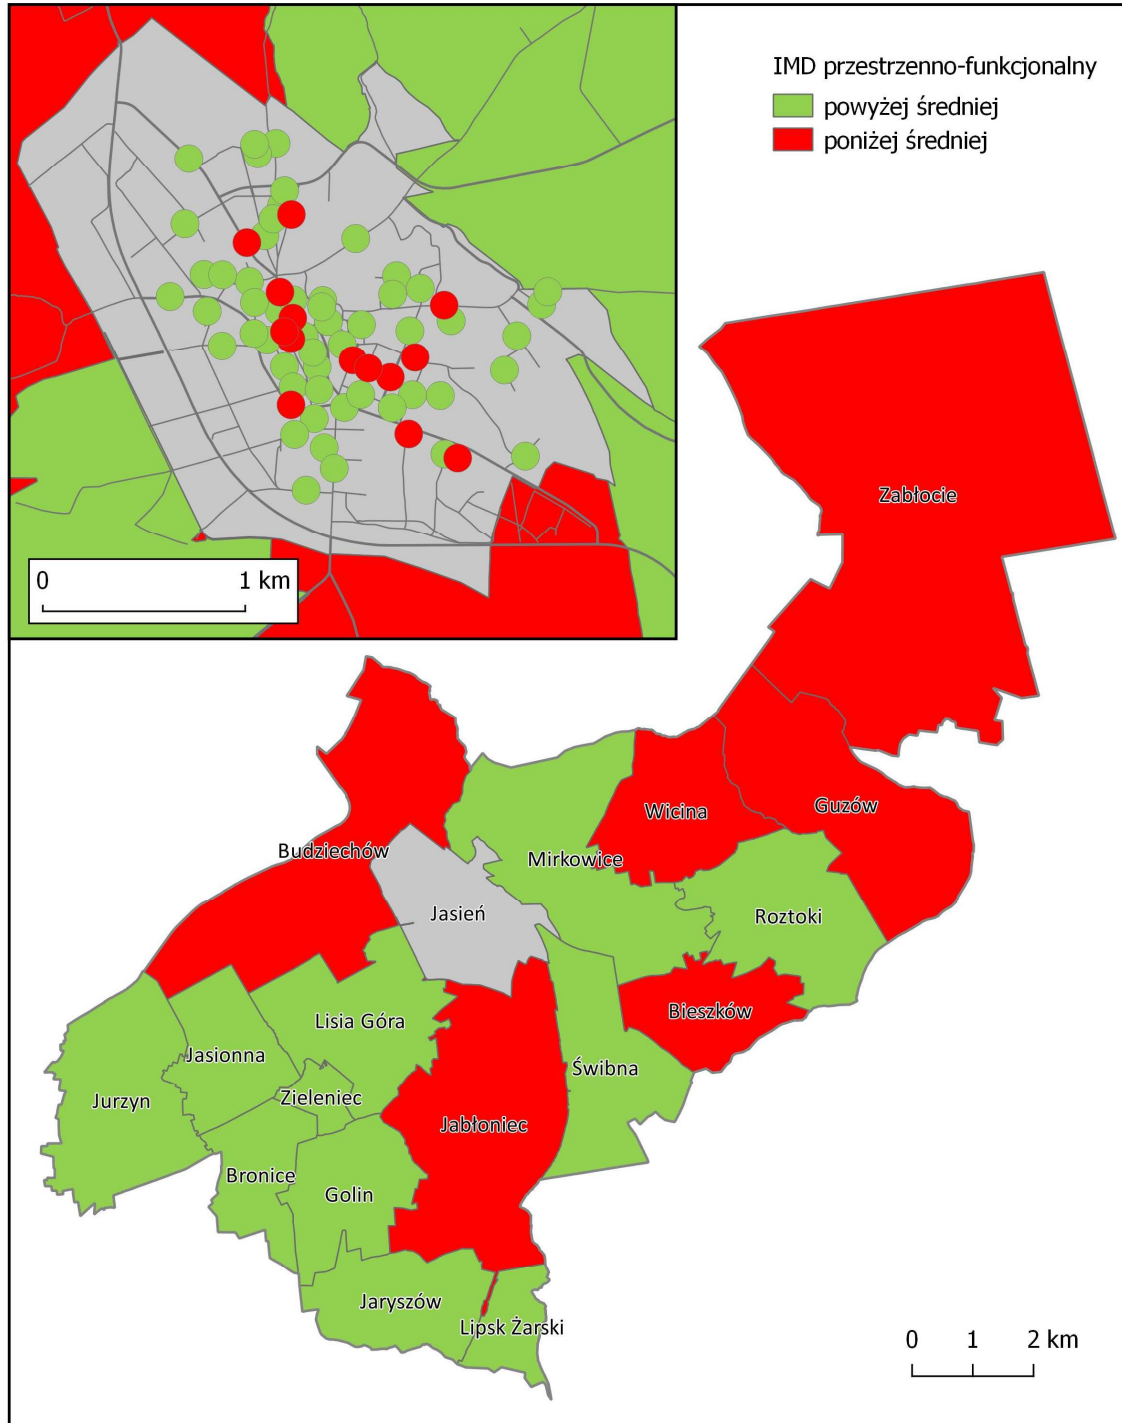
IMD przestrzenno-funkcjonalny
powyżej średniej
poniżej średniej

0 1 km

Zabłocie
Wicina
Guzów
Budziechów
Mirkowice
Jasień
Roztoki
Lisia Góra
Bieszków
Jasionna
Świbna
Jurzyn
Zieleniec
Jabłoniec
Bronice
Golin
Jaryszów
Lipsk Żarski

0 1 2 km